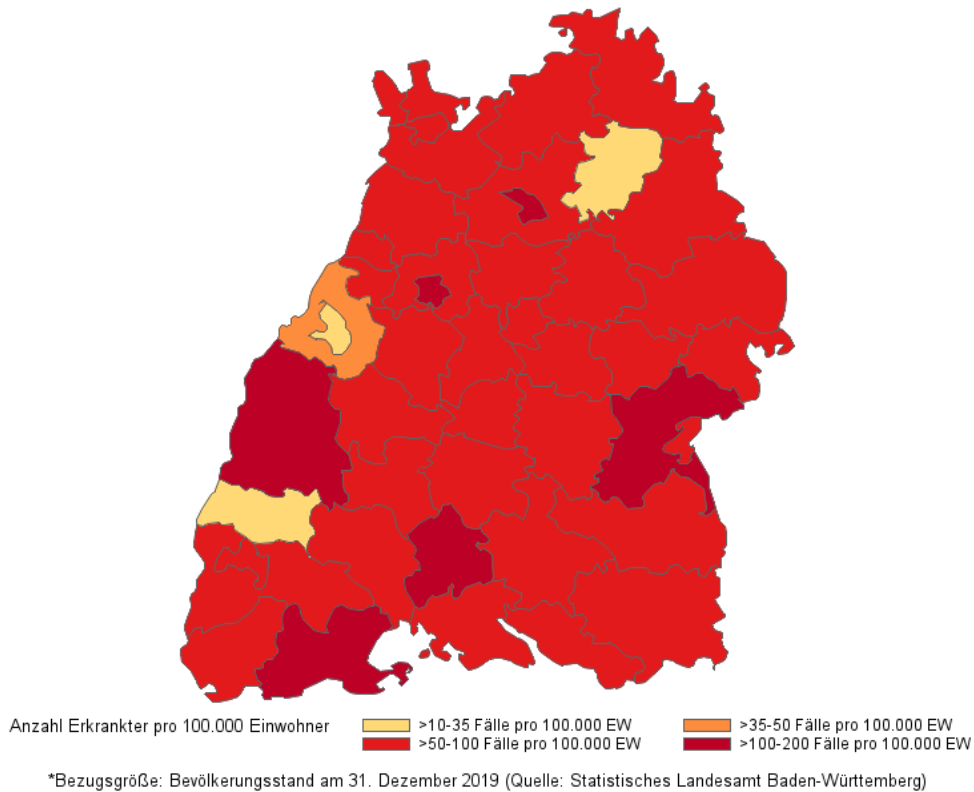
Anzahl Erkrankter pro 100.000 Einwohner

>10-35 Fälle pro 100.000 EW
>35-50 Fälle pro 100.000 EW
>50-100 Fälle pro 100.000 EW
>100-200 Fälle pro 100.000 EW

*Bezugsgröße: Bevölkerungsstand am 31. Dezember 2019 (Quelle: Statistisches Landesamt Baden-Württemberg)